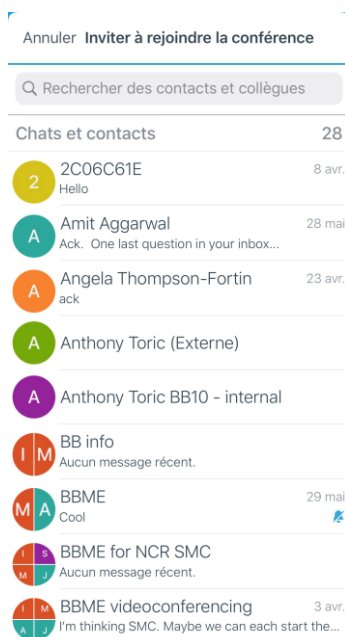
Annuler Inviter à rejoindre la conférence

Rechercher des contacts et collègues

Chats et contacts 28

2
2C06C61E 8 avr.
Hello

A
Amit Aggarwal 28 mai
Ack. One last question in your inbox...

A
Angela Thompson-Fortin 23 avr.
ack

A
Anthony Toric (Externe)

A
Anthony Toric BB10 - internal

I M
BB info
Aucun message récent.

M A
BBME 29 mai
Cool

I S M J
BBME for NCR SMC
Aucun message récent.

I M A J
BBME videoconferencing 3 avr.
I'm thinking SMC. Maybe we can each start the...